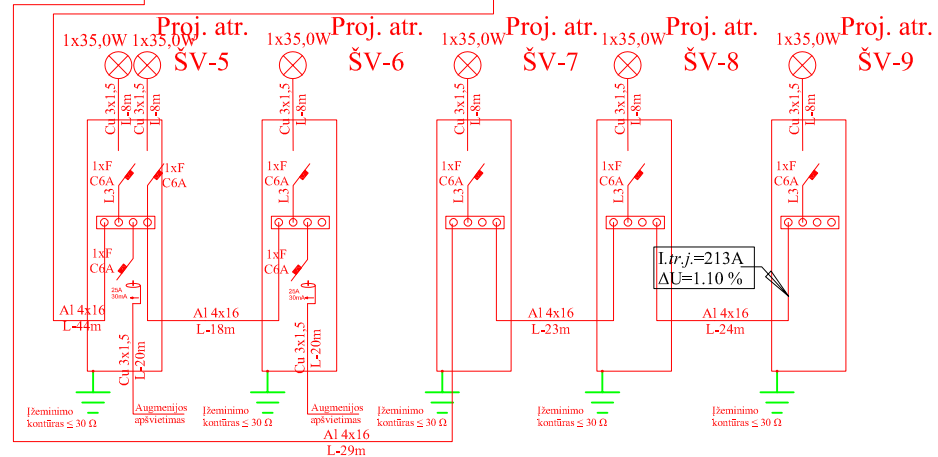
Proj. atr. Proj. atr. Proj. atr. Proj. atr. Proj. atr.

1x35,0W 1x35,0W ŠV-5
1x35,0W ŠV-6
1x35,0W ŠV-7
1x35,0W ŠV-8
1x35,0W ŠV-9

Cu 3x1,5 L-8m
Cu 3x1,5 L-8m
Cu 3x1,5 L-8m
Cu 3x1,5 L-8m
Cu 3x1,5 L-8m
Cu 3x1,5 L-8m

1xF C6A L3
1xF C6A
1xF C6A L3
1xF C6A L3
1xF C6A L3
1xF C6A L3

1xF C6A
25A 30mA
1xF C6A
25A 30mA

I.tr.j.=213A
ΔU=1.10 %

Al 4x16 L-44m
Al 4x16 L-18m
Al 4x16 L-23m
Al 4x16 L-24m

Cu 3x1,5 L-20m
Cu 3x1,5 L-20m

Įžeminimo kontūras ≤ 30 Ω
Augmenijos apšvietimas
Įžeminimo kontūras ≤ 30 Ω
Augmenijos apšvietimas
Įžeminimo kontūras ≤ 30 Ω
Įžeminimo kontūras ≤ 30 Ω
Įžeminimo kontūras ≤ 30 Ω

Al 4x16 L-29m